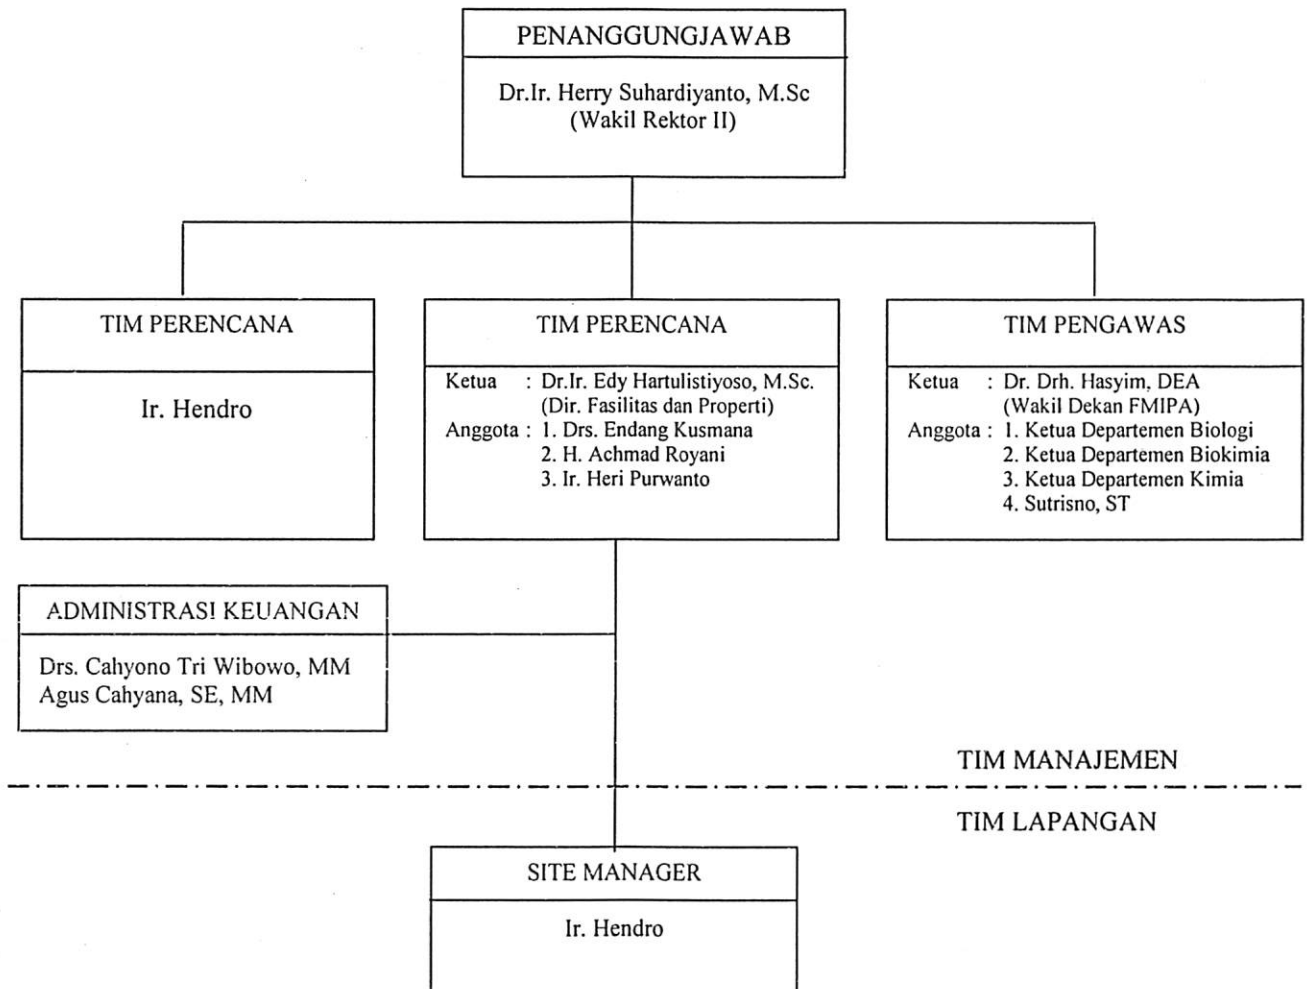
PENANGGUNGJAWAB

Dr.Ir. Herry Suhardiyanto, M.Sc
(Wakil Rektor II)

TIM PERENCANA

Ir. Hendro

TIM PERENCANA

Ketua : Dr.Ir. Edy Hartulistiyoso, M.Sc.
(Dir. Fasilitas dan Properti)
Anggota : 1. Drs. Endang Kusmana
2. H. Achmad Royani
3. Ir. Heri Purwanto

TIM PENGAWAS

Ketua : Dr. Drh. Hasyim, DEA
(Wakil Dekan FMIPA)
Anggota : 1. Ketua Departemen Biologi
2. Ketua Departemen Biokimia
3. Ketua Departemen Kimia
4. Sutrisno, ST

ADMINISTRASI KEUANGAN

Drs. Cahyono Tri Wibowo, MM
Agus Cahyana, SE, MM

TIM MANAJEMEN

TIM LAPANGAN

SITE MANAGER

Ir. Hendro